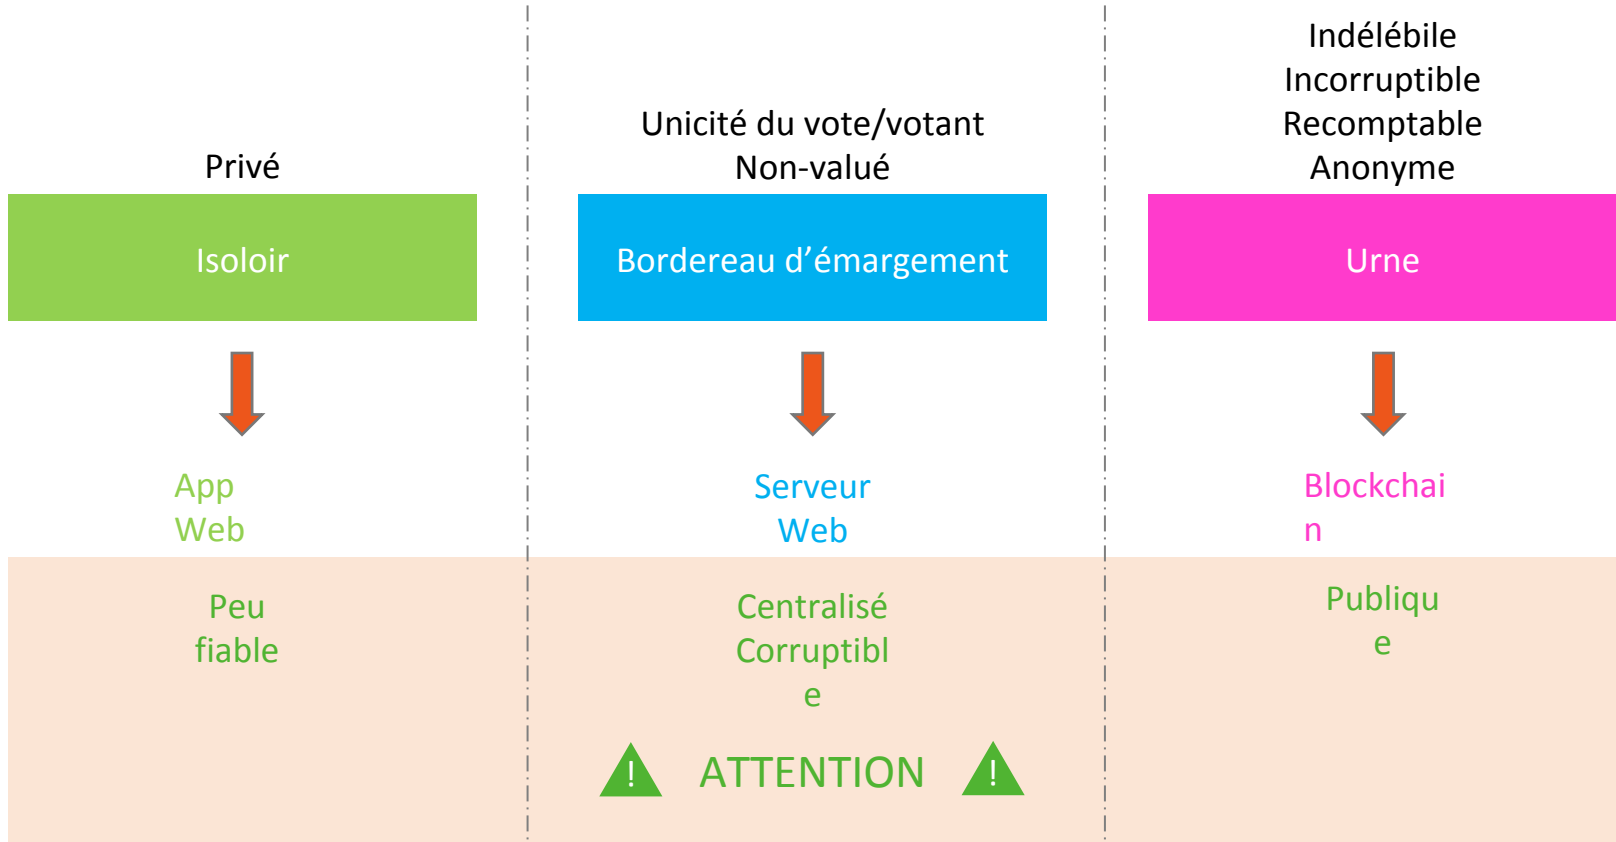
Privé

Isoloir

App Web

Peu fiable

Unicité du vote/votant
Non-valué

Bordereau d'émargement

Serveur Web

Centralisé
Corruptibl
e

! ATTENTION !

Indélébile
Incorruptible
Recomptable
Anonyme

Urne

Blockchai
n

Publiqu
e